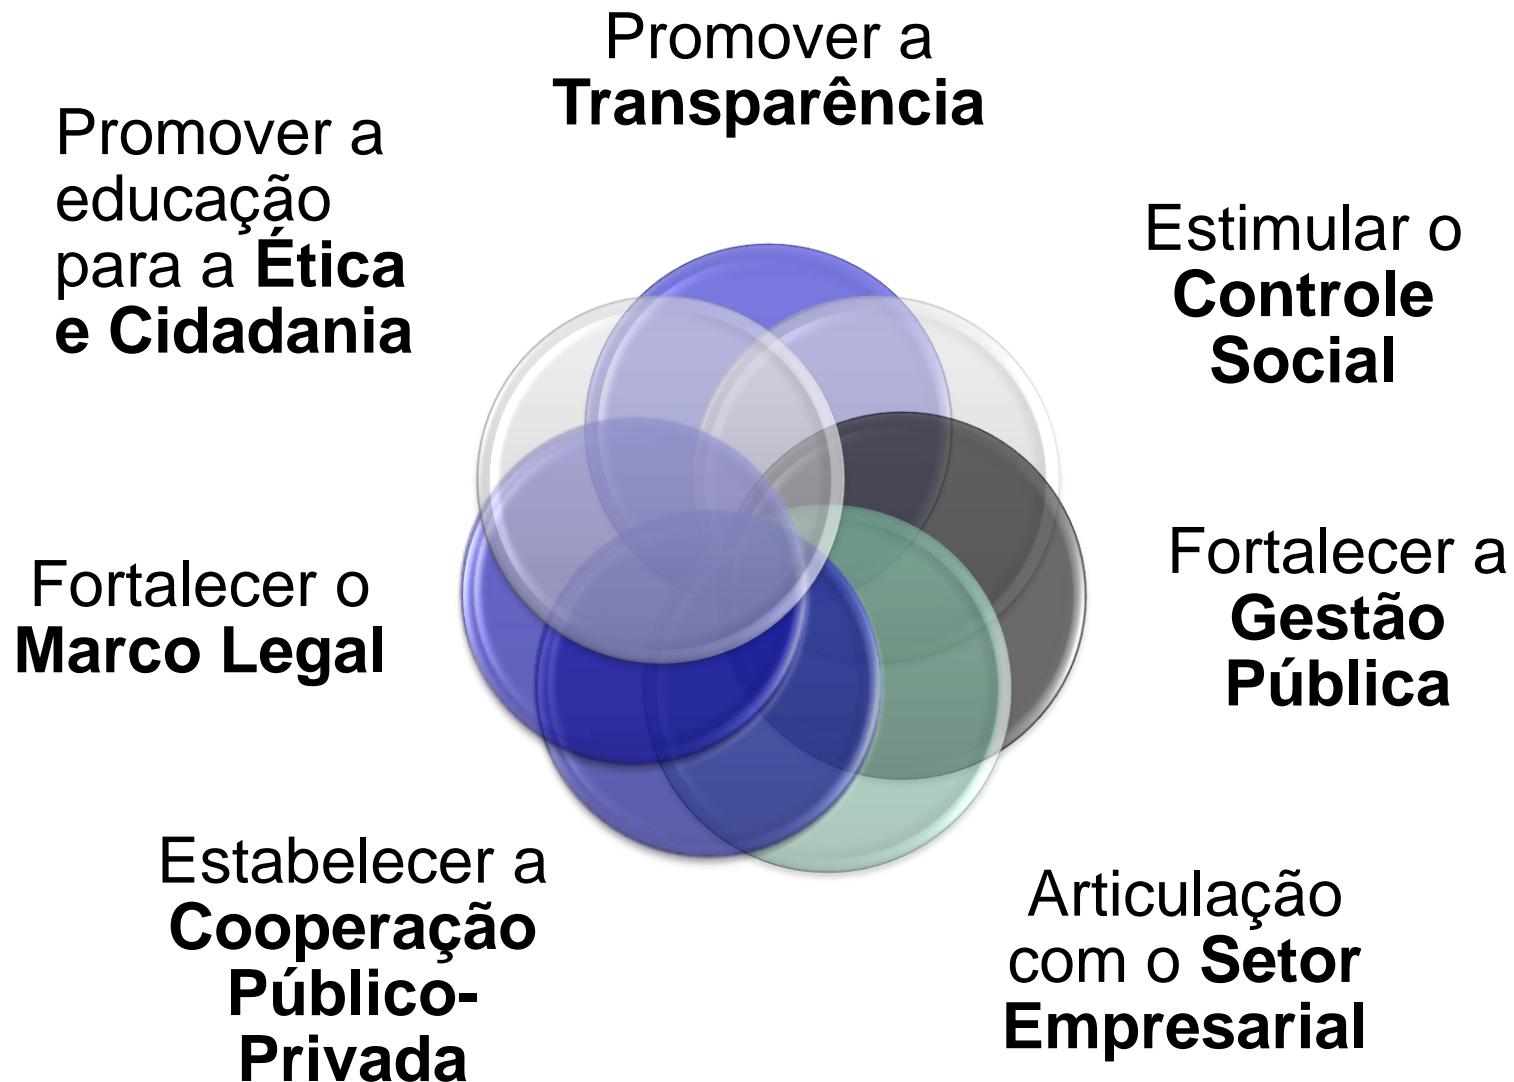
Promover a Transparência

Estimular o Controle Social

Fortalecer a Gestão Pública

Articulação com o Setor Empresarial

Estabelecer a Cooperação Público-Privada

Fortalecer o Marco Legal

Promover a educação para a Ética e Cidadania